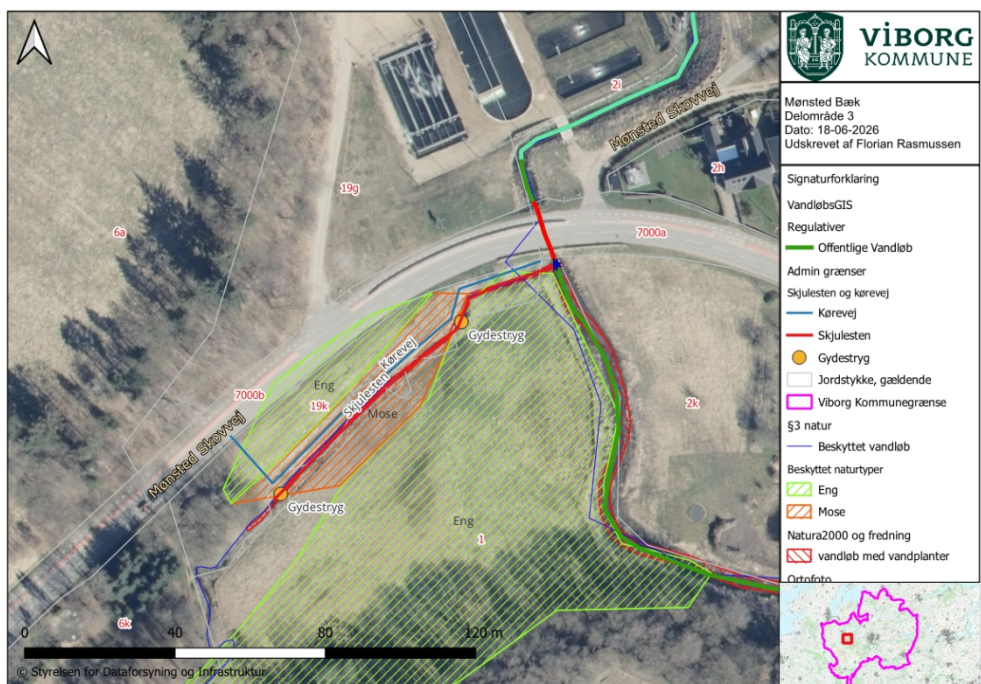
VIBORG KOMMUNE

Mønsted Bæk
Delområde 3
Dato: 18-06-2026
Udskrevet af Florian Rasmussen

Signaturforklaring
VandløbsGIS
Regulativer
Offentlige Vandløb
Admin grænser
Skjulesten og kørevej
Kørevej
Skjulesten
Gydestryg
Jordstykke, gældende
Viborg Kommunegrænse
§3 natur
Beskyttet vandløb
Beskyttet naturtyper
Eng
Mose
Natura2000 og fredning
vandløb med vandplanter
Ortofoto

2i
Mønsted Skovvej
2h
19g
6a
7000a
Gydestryg
Kørevej
Skjulesten
Eng
7000b
19k
Mose
2k
Mønsted Skovvej
Gydestryg
Eng
1
6k
0
40
80
120 m
© Styrelsen for Dataforsyning og Infrastruktur